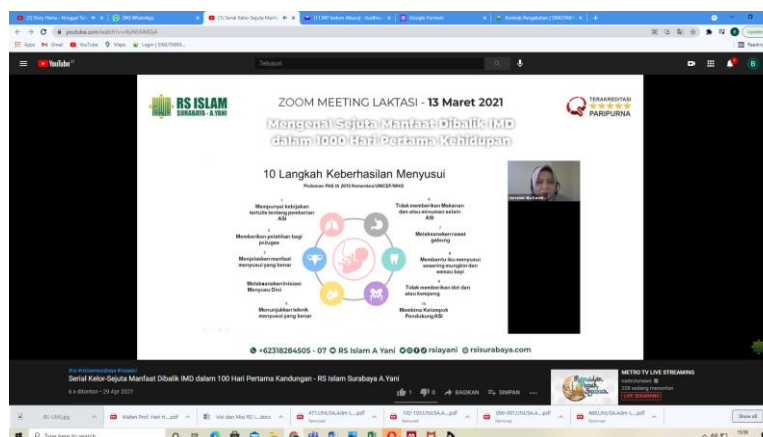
(1) Dory Henw - Nonggal Sri | (99) WhatsApp | (1) Serial Kelor-Sejuta Manfa | [1] LMS Sekolah Alkamil | Google Formulir | Rosmah Pengabdian | +

youtube.com/watch?v=8yhNKMQj4

Apps Gmail YouTube Maps Login | SIMUTABM...

YouTube

Telusuri

RS ISLAM SURABAYA - A.YANI

ZOOM MEETING LAKTASI - 13 Maret 2021

Mengenal Sejuta Manfaat Dibalik IMD dalam 1000 Hari Pertama Kehidupan

TERAKREDITASI PARIPURNA

10 Langkah Keberhasilan Menyusui

Pedoman PAS th 2010 Kemenkes/UNICEF/WHO

1 Mempunyai kebijakan tertulis tentang pemberian ASI

2 Memberikan pelatihan bagi petugas

3 Menjelaskan manfaat menyusui yang benar

4 Melaksanakan Inisiasi Menyusu Dini

5 Menunjukkan teknik menyusui yang benar

6 Tidak memberikan Makanan dan atau minuman selain ASI

7 Melaksanakan rawat gabung

8 Membantu ibu menyusui sesering mungkin dan semau bayi

9 Tidak memberikan dot dan atau kempeng

10 Membina Kelompok Pendukung ASI

+62318284505 - 07 RS Islam A Yani rsiayani rsisurabaya.com

Serial Kelor-Sejuta Manfaat Dibalik IMD dalam 100 Hari Pertama Kandungan - RS Islam Surabaya A.Yani

6 x ditonton • 29 Apr 2021

1 0 BAGIKAN SIMPAN ...

METRO TV LIVE STREAMING

LIVE SEKARANG

Show all

Ketik di sini untuk mencari